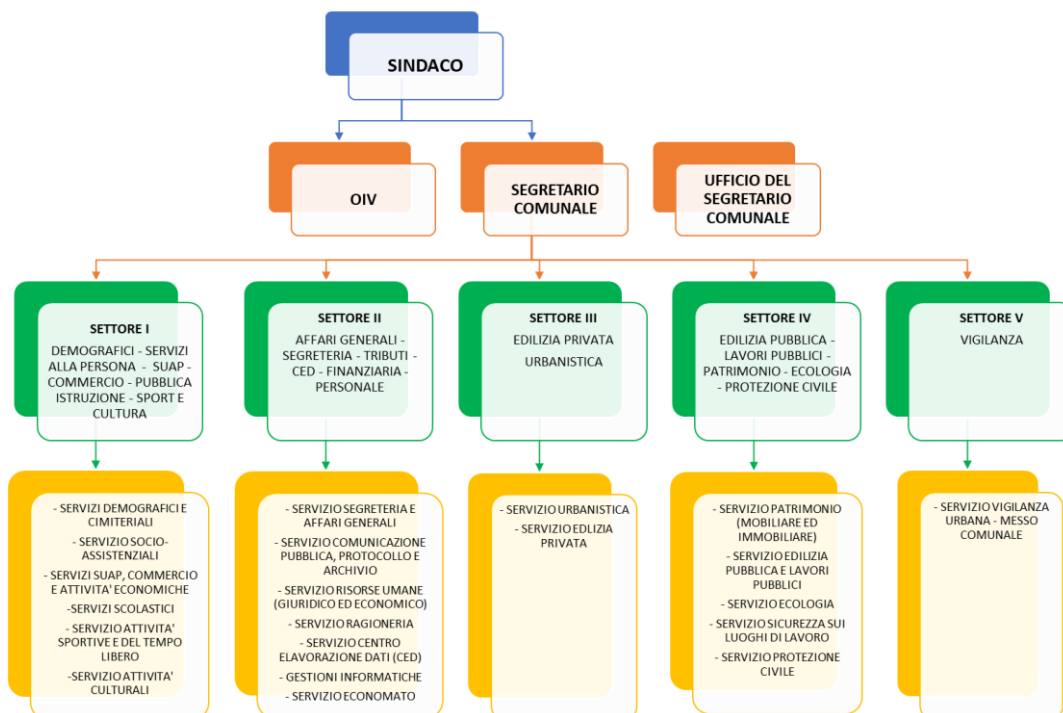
SINDACO

OIV

SEGRETARIO COMUNALE

UFFICIO DEL SEGRETARIO COMUNALE

SETTORE I
DEMOGRAFICI - SERVIZI ALLA PERSONA - SUAP - COMMERCIO - PUBBLICA ISTRUZIONE - SPORT E CULTURA

SETTORE II
AFFARI GENERALI - SEGRETERIA - TRIBUTI - CED - FINANZIARIA - PERSONALE

SETTORE III
EDILIZIA PRIVATA
URBANISTICA

SETTORE IV
EDILIZIA PUBBLICA - LAVORI PUBBLICI - PATRIMONIO - ECOLOGIA - PROTEZIONE CIVILE

SETTORE V
VIGILANZA

- SERVIZI DEMOGRAFICI E CIMITERIALI
- SERVIZIO SOCIO-ASSISTENZIALI
- SERVIZI SUAP, COMMERCIO E ATTIVITA' ECONOMICHE
-SERVIZI SCOLASTICI
- SERVIZIO ATTIVITA' SPORTIVE E DEL TEMPO LIBERO
-SERVIZIO ATTIVITA' CULTURALI

- SERVIZIO SEGRETERIA E AFFARI GENERALI
- SERVIZIO COMUNICAZIONE PUBBLICA, PROTOCOLLO E ARCHIVIO
- SERVIZIO RISORSE UMANE (GIURIDICO ED ECONOMICO)
- SERVIZIO RAGIONERIA
- SERVIZIO CENTRO ELAVORAZIONE DATI (CED)
- GESTIONI INFORMATICHE
- SERVIZIO ECONOMATO

- SERVIZIO URBANISTICA
- SERVIZIO EDLIZIA PRIVATA

- SERVIZIO PATRIMONIO (MOBILIARE ED IMMOBILIARE)
- SERVIZIO EDILIZIA PUBBLICA E LAVORI PUBBLICI
- SERVIZIO ECOLOGIA
- SERVIZIO SICUREZZA SUI LUOGHI DI LAVORO
- SERVIZIO PROTEZIONE CIVILE

- SERVIZIO VIGILANZA URBANA - MESSO COMUNALE